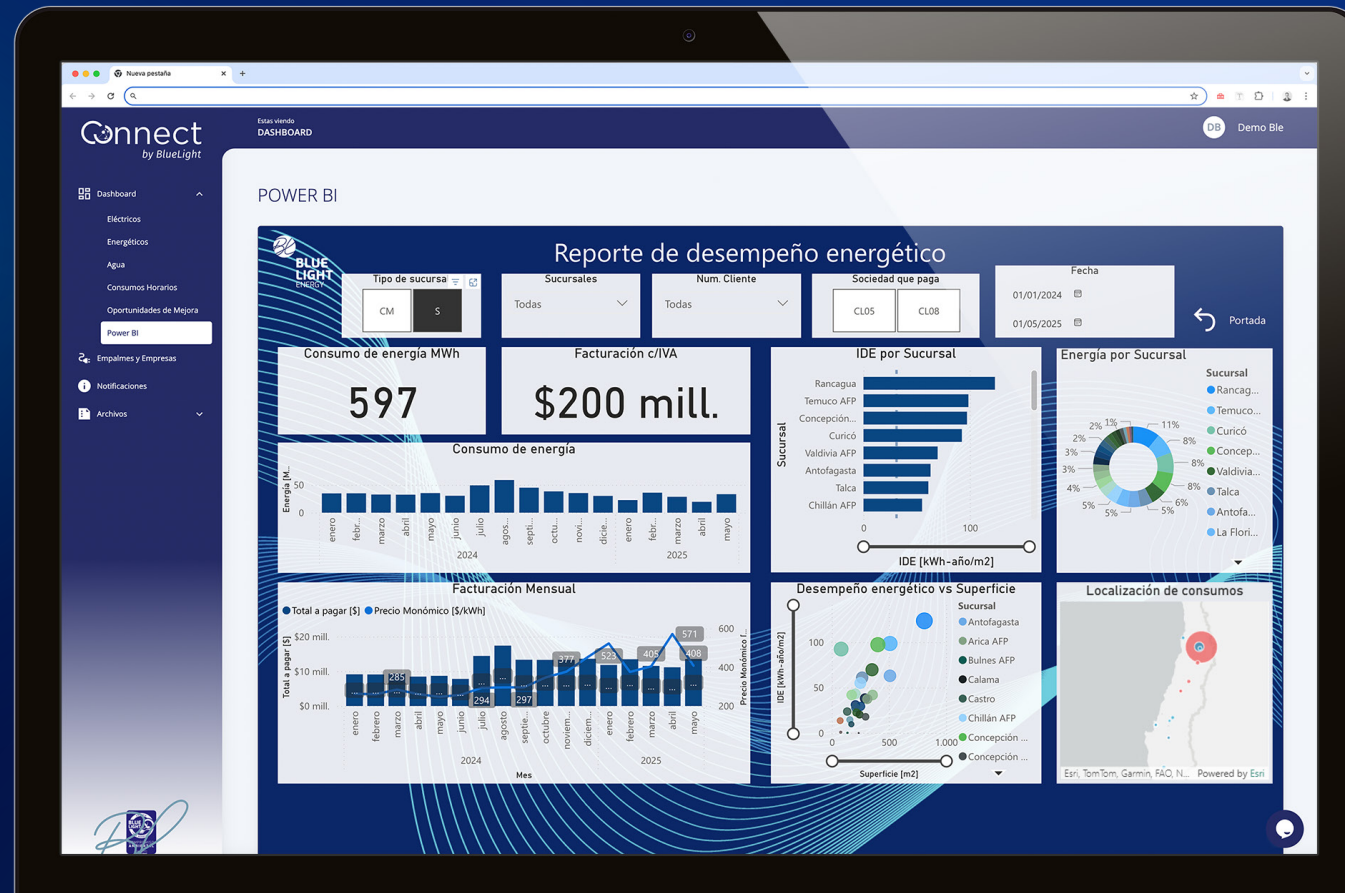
Nueva pestaña

Connect
by BlueLight

Estas viendo
DASHBOARD

DB Demo Ble

Dashboard
Eléctricos
Energéticos
Agua
Consumos Horarios
Oportunidades de Mejora
Power BI
Empalmes y Empresas
Notificaciones
Archivos

POWER BI

BLUE LIGHT ENERGY

Reporte de desempeño energético

Tipo de sucursa
CM S

Sucursales
Todas

Num. Cliente
Todas

Sociedad que paga
CL05 CL08

Fecha
01/01/2024
01/05/2025

Portada

Consumo de energía MWh
597

Facturación c/IVA
$200 mill.

IDE por Sucursal
Sucursal
Rancagua
Temuco AFP
Concepción...
Curicó
Valdivia AFP
Antofagasta
Talca
Chillán AFP
0 100
IDE [kWh-año/m2]

Energía por Sucursal
1% 11% 8% 8% 7% 8% 6% 5% 5% 5% 4% 3% 3% 2% 2%
Sucursal
Rancag...
Temuco...
Curicó
Concep...
Valdivia...
Talca
Antofa...
La Flori...

Consumo de energía
Energía [M...
20
0
enero febr... marzo abril mayo junio julio agos... septi... octu... novi... dicie... enero febr... marzo abril mayo
2024 2025

Facturación Mensual
Total a pagar [$] Precio Monómico [$/kWh]
Total a pagar [$]
$20 mill.
$10 mill.
$0 mill.
285 294 297 377 523 405 571 408
600 400 200
Precio Monómico [...
enero febrero marzo abril mayo junio julio agosto septie... octubre noviem... diciem... enero febrero marzo abril mayo
2024 2025
Mes

Desempeño energético vs Superficie
IDE [kWh-año/m2]
100
50
0
0 500 1.000
Superficie [m2]
Sucursal
Antofagasta
Arica AFP
Bulnes AFP
Calama
Castro
Chillán AFP
Concepción ...
Concepción ...

Localización de consumos
Esri, TomTom, Garmin, FAO, N... Powered by Esri